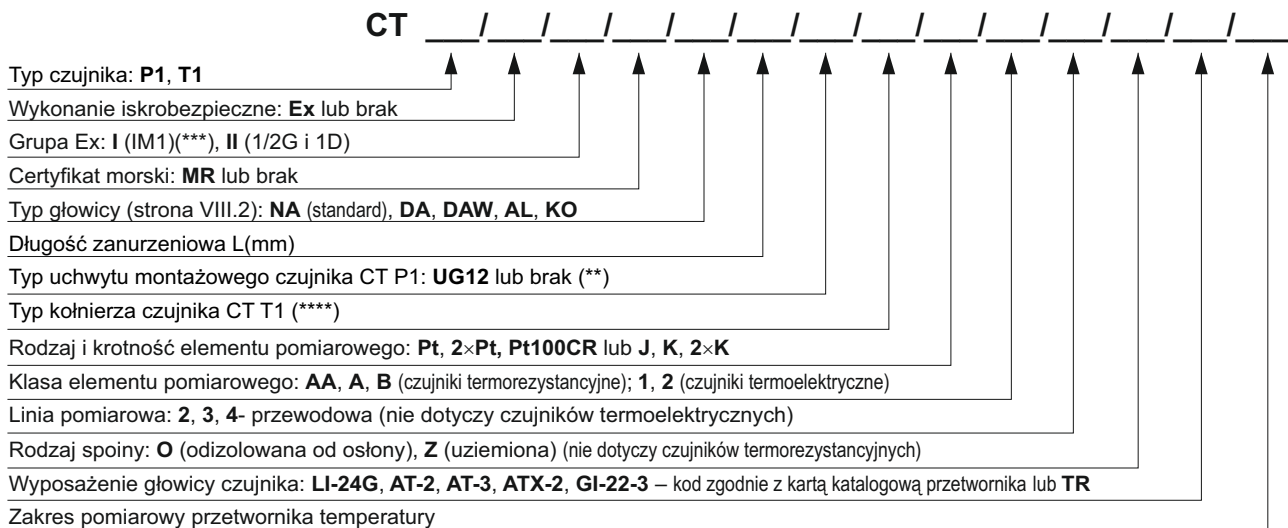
CT ___/___/___/___/___/___/___/___/___/___/___/___/___/___

Typ czujnika: **P1**, **T1**

Wykonanie iskrobezpieczne: **Ex** lub brak

Grupa Ex: **I** (IM1)(***), **II** (1/2G i 1D)

Certyfikat morski: **MR** lub brak

Typ głowicy (strona VIII.2): **NA** (standard), **DA**, **DAW**, **AL**, **KO**

Długość zanurzeniowa L(mm)

Typ uchwytu montażowego czujnika CT P1: **UG12** lub brak (**)

Typ kołnierza czujnika CT T1 (****)

Rodzaj i krotność elementu pomiarowego: **Pt**, **2×Pt, Pt100CR** lub **J**, **K**, **2×K**

Klasa elementu pomiarowego: **AA**, **A**, **B** (czujniki termorezystancyjne); **1**, **2** (czujniki termoelektryczne)

Linia pomiarowa: **2**, **3**, **4**- przewodowa (nie dotyczy czujników termoelektrycznych)

Rodzaj spoiny: **O** (odizolowana od osłony), **Z** (uziemiona) (nie dotyczy czujników termorezystancyjnych)

Wyposażenie głowicy czujnika: **LI-24G**, **AT-2**, **AT-3**, **ATX-2**, **GI-22-3** – kod zgodnie z kartą katalogową przetwornika lub **TR**

Zakres pomiarowy przetwornika temperatury